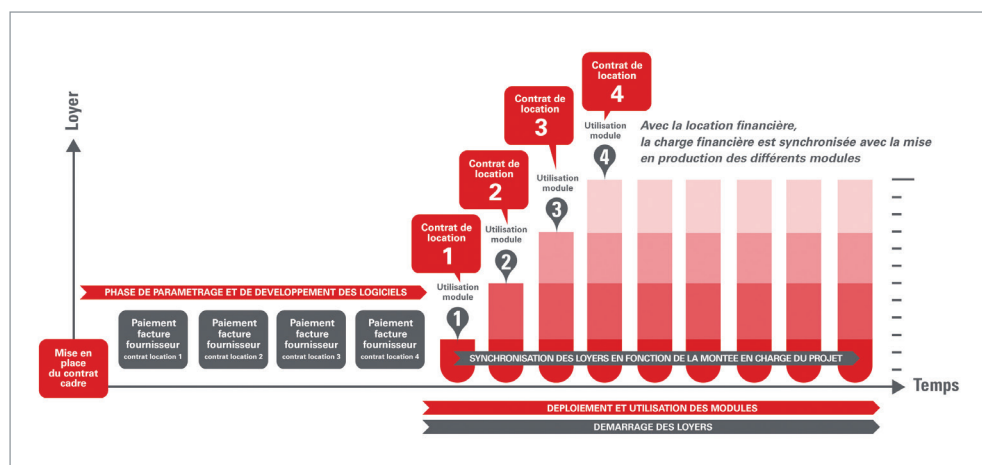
Loyer

Contrat de location
4

Contrat de location
3

Contrat de location
2

Contrat de location
1

Avec la location financière, la charge financière est synchronisée avec la mise en production des différents modules

Utilisation module
4

Utilisation module
3

Utilisation module
2

Utilisation module
1

PHASE DE PARAMETRAGE ET DE DEVELOPPEMENT DES LOGICIELS

Paiement facture fournisseur contrat location 1

Paiement facture fournisseur contrat location 2

Paiement facture fournisseur contrat location 3

Paiement facture fournisseur contrat location 4

Mise en place du contrat cadre

SYNCHRONISATION DES LOYERS EN FONCTION DE LA MONTEE EN CHARGE DU PROJET

Temps

DEPLOIEMENT ET UTILISATION DES MODULES

DEMARRAGE DES LOYERS